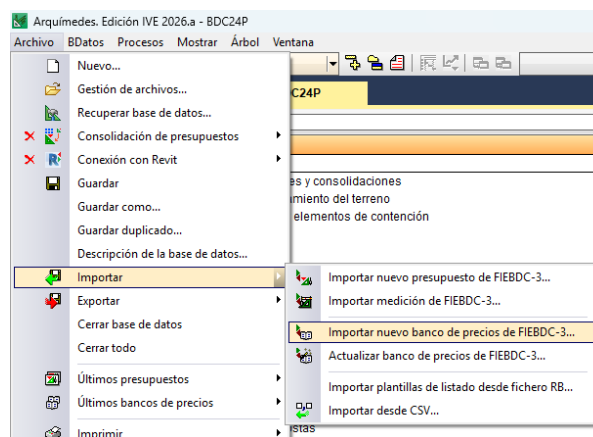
Arquímedes. Edición IVE 2026.a - BDC24P

Archivo BDatos Procesos Mostrar Árbol Ventana

Nuevo...
Gestión de archivos...
Recuperar base de datos...
Consolidación de presupuestos
Conexión con Revit
Guardar
Guardar como...
Guardar duplicado...
Descripción de la base de datos...
Importar
Exportar
Cerrar base de datos
Cerrar todo
Últimos presupuestos
Últimos bancos de precios
Imprimir

DC24P

es y consolidaciones
amiento del terreno
elementos de contención

Importar nuevo presupuesto de FIEBDC-3...
Importar medición de FIEBDC-3...
Importar nuevo banco de precios de FIEBDC-3...
Actualizar banco de precios de FIEBDC-3...
Importar plantillas de listado desde fichero RB...
Importar desde CSV...

stas